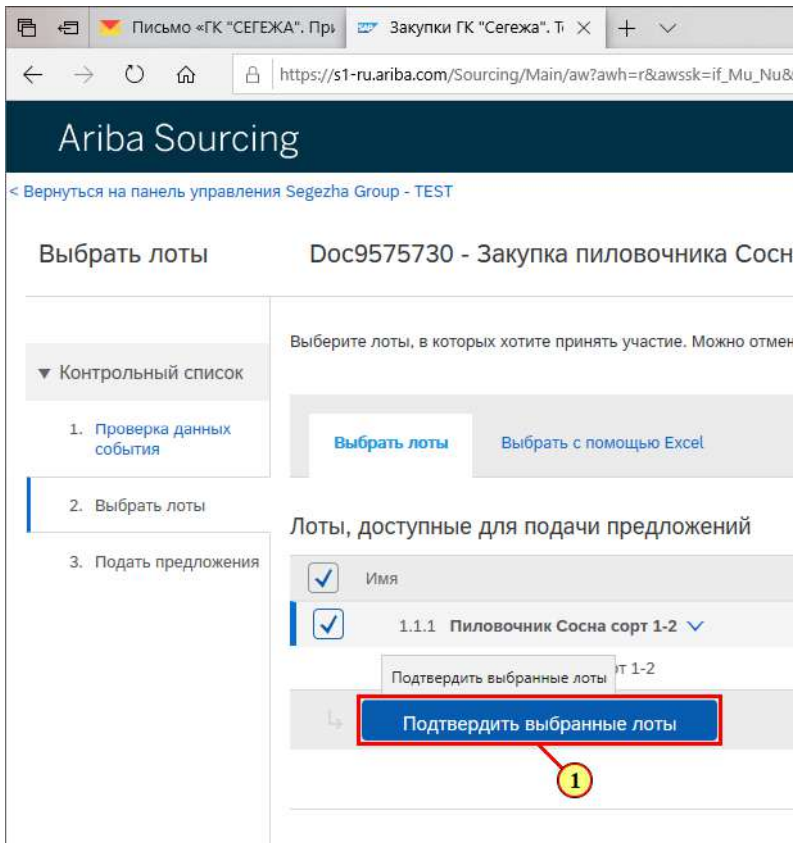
Письмо «ГК "СЕГЕЖА". Пр
Закупки ГК "Сегежа". Т

https://s1-ru.ariba.com/Sourcing/Main/aw?awh=r&awssk=if_Mu_Nu&

Ariba Sourcing

< Вернуться на панель управления Segezha Group - TEST

Выбрать лоты

Doc9575730 - Закупка пиловочника Сосн

Выберите лоты, в которых хотите принять участие. Можно отмен

▼ Контрольный список

1. Проверка данных события

2. Выбрать лоты

3. Подать предложения

Выбрать лоты

Выбрать с помощью Excel

Лоты, доступные для подачи предложений

Имя

1.1.1 Пиловочник Сосна сорт 1-2

Подтвердить выбранные лоты

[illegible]т 1-2

Подтвердить выбранные лоты

1